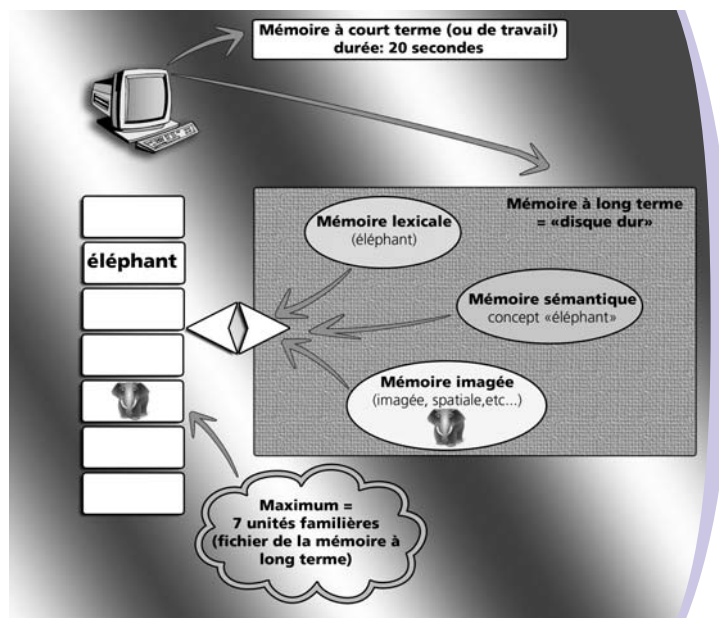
Mémoire à court terme (ou de travail)
durée: 20 secondes

éléphant

Mémoire à long terme
= «disque dur»

Mémoire lexicale
(éléphant)

Mémoire sémantique
concept «éléphant»

Mémoire imagée
(imagée, spatiale,etc...)

Maximum =
7 unités familières
(fichier de la mémoire à long terme)